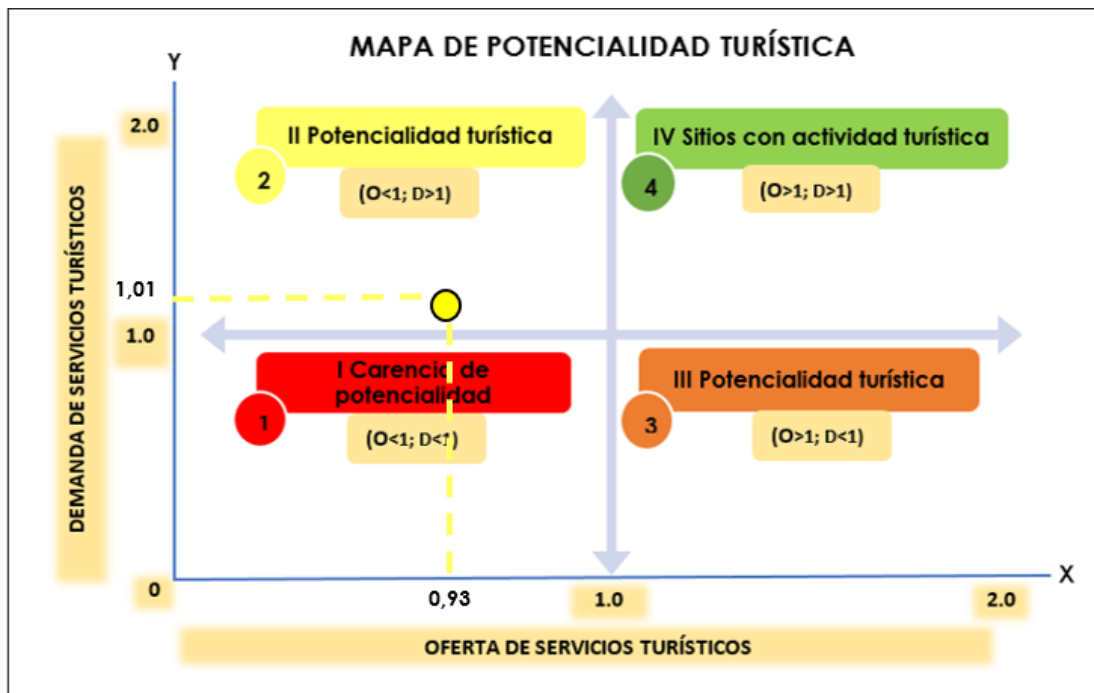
MAPA DE POTENCIALIDAD TURÍSTICA

Y

DEMANDA DE SERVICIOS TURÍSTICOS

2.0

1,01

1.0

0

II Potencialidad turística

2

(O<1; D>1)

IV Sitios con actividad turística

4

(O>1; D>1)

I Carencia de potencialidad

1

(O<1; D<1)

III Potencialidad turística

3

(O>1; D<1)

X

0,93

1.0

2.0

OFERTA DE SERVICIOS TURÍSTICOS